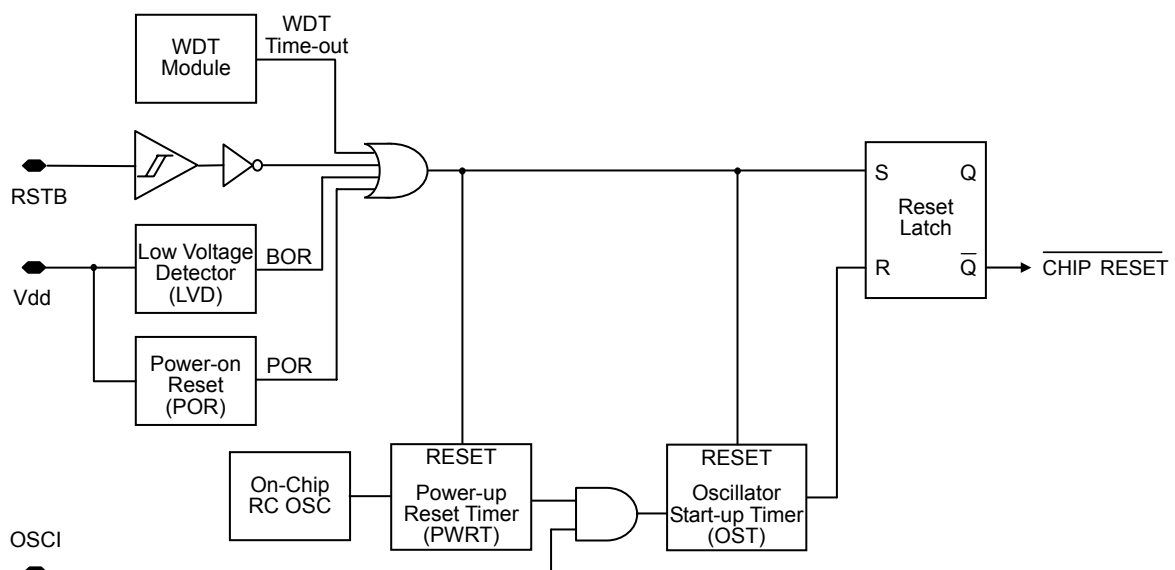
WDT Module

WDT Time-out

RSTB

Low Voltage Detector (LVD)

BOR

Vdd

Power-on Reset (POR)

POR

S

Q

Reset Latch

R

$\overline{Q}$

$\overline{\text{CHIP RESET}}$

On-Chip RC OSC

RESET

Power-up Reset Timer (PWRT)

RESET

Oscillator Start-up Timer (OST)

OSCI